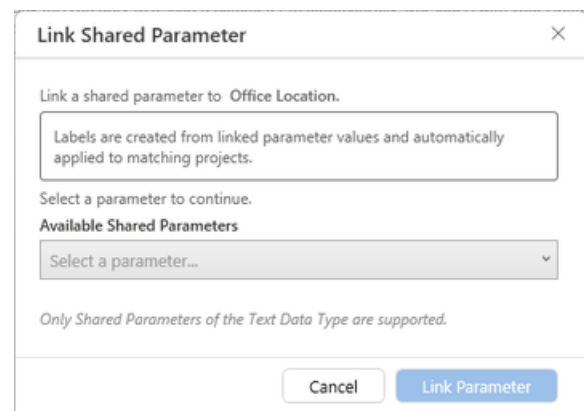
Link Shared Parameter

×

Link a shared parameter to **Office Location.**

Labels are created from linked parameter values and automatically applied to matching projects.

Select a parameter to continue.

**Available Shared Parameters**

Select a parameter...

*Only Shared Parameters of the Text Data Type are supported.*

Cancel

Link Parameter